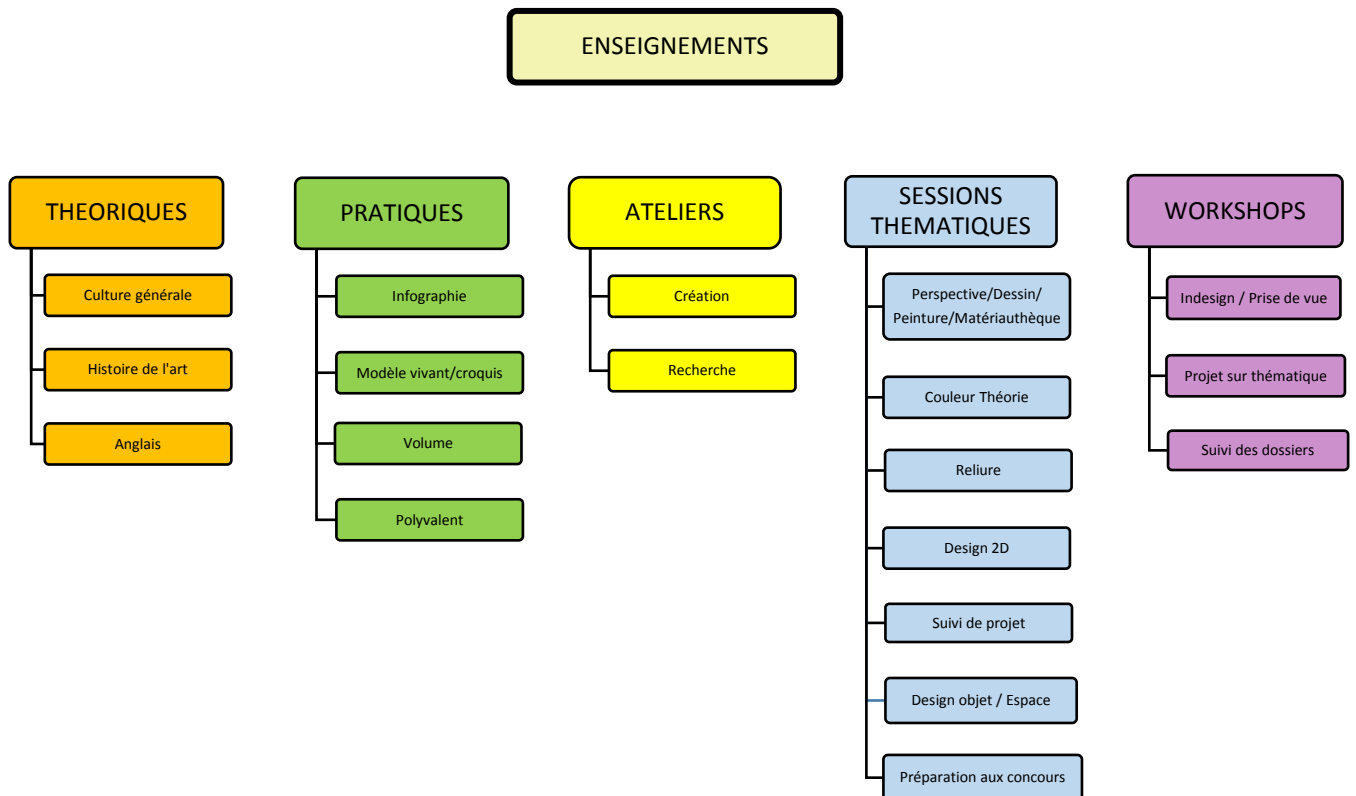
ENSEIGNEMENTS

THEORIQUES

Culture générale

Histoire de l'art

Anglais

PRATIQUES

Infographie

Modèle vivant/croquis

Volume

Polyvalent

ATELIERS

Création

Recherche

SESSIONS THEMATIQUES

Perspective/Dessin/ Peinture/Matériauthèque

Couleur Théorie

Reliure

Design 2D

Suivi de projet

Design objet / Espace

Préparation aux concours

WORKSHOPS

Indesign / Prise de vue

Projet sur thématique

Suivi des dossiers